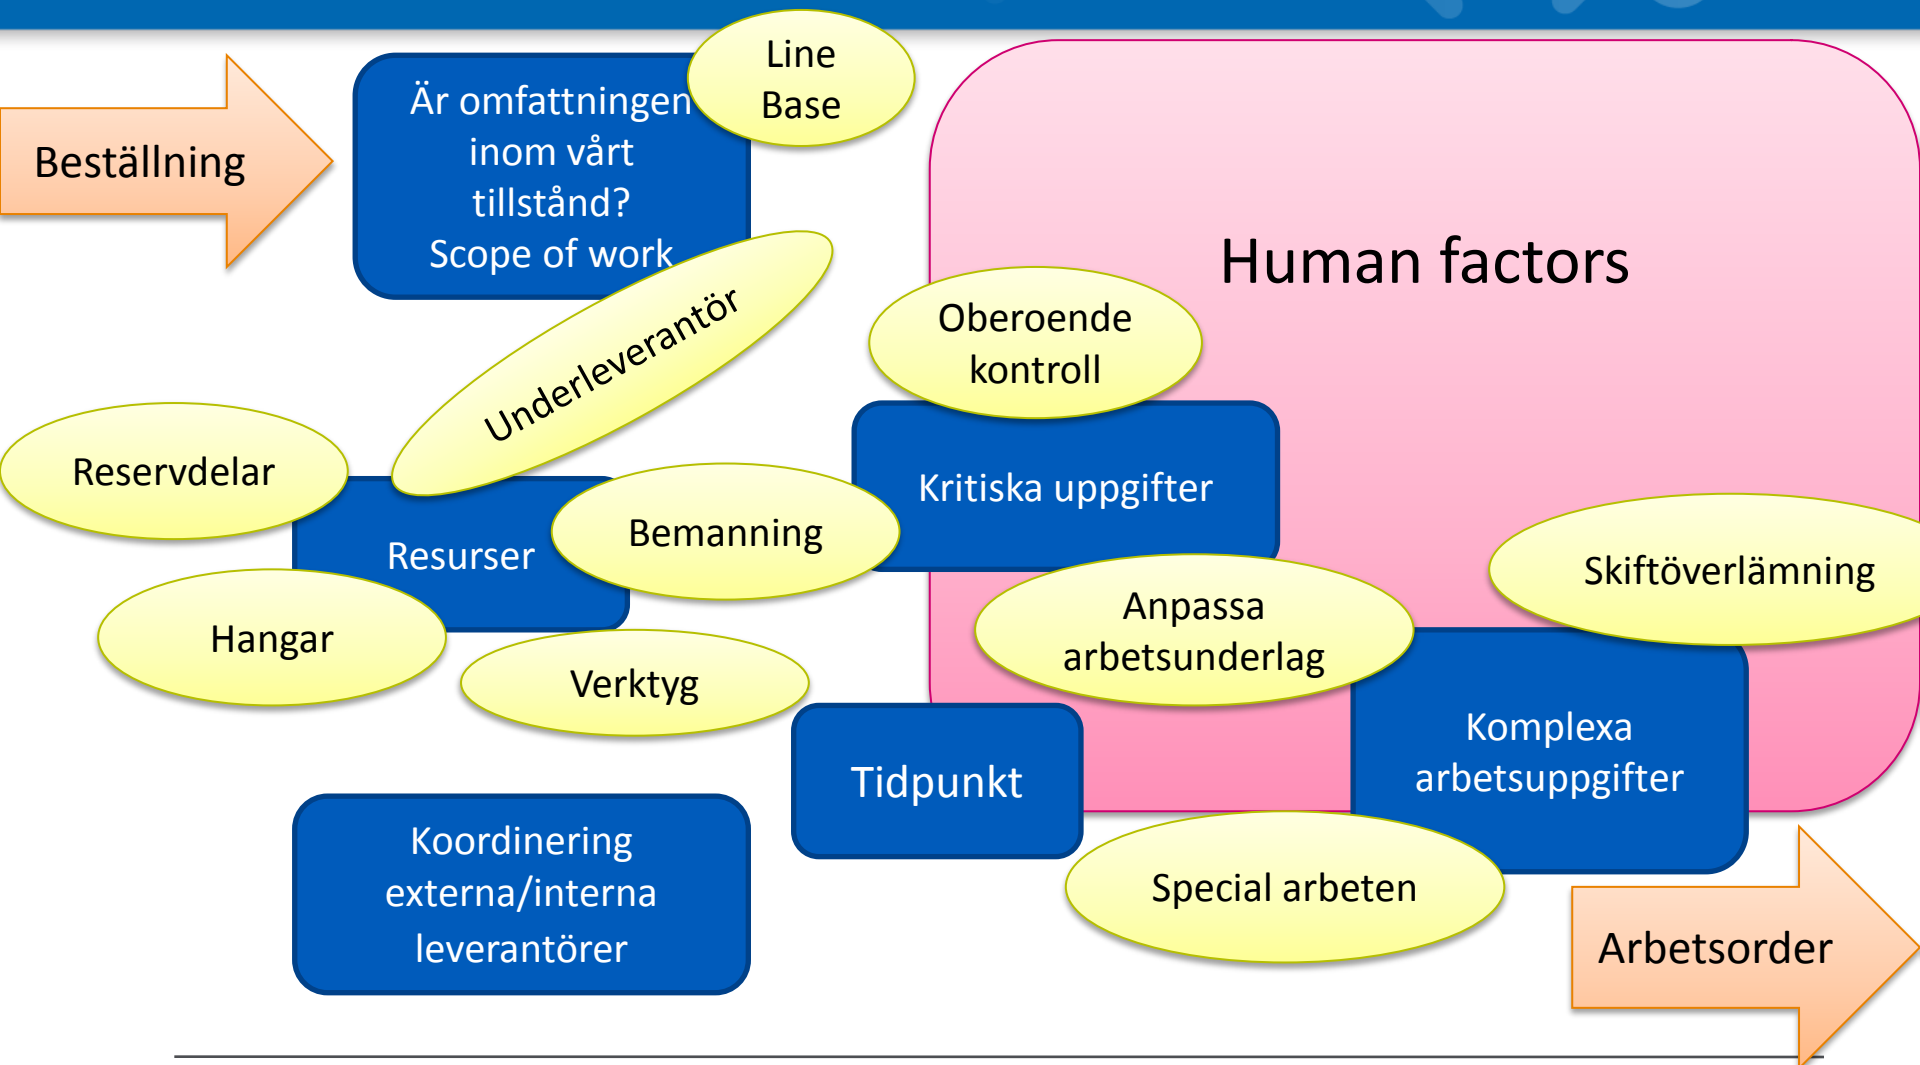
Beställning

Är omfattningen inom vårt tillstånd? Scope of work

Line Base

Human factors

Underleverantör

Oberoende kontroll

Reservdelar

Resurser

Bemanning

Kritiska uppgifter

Skiftöverlämning

Hangar

Verktyg

Anpassa arbetsunderlag

Komplexa arbetsuppgifter

Tidpunkt

Koordinering externa/interna leverantörer

Special arbeten

Arbetsorder